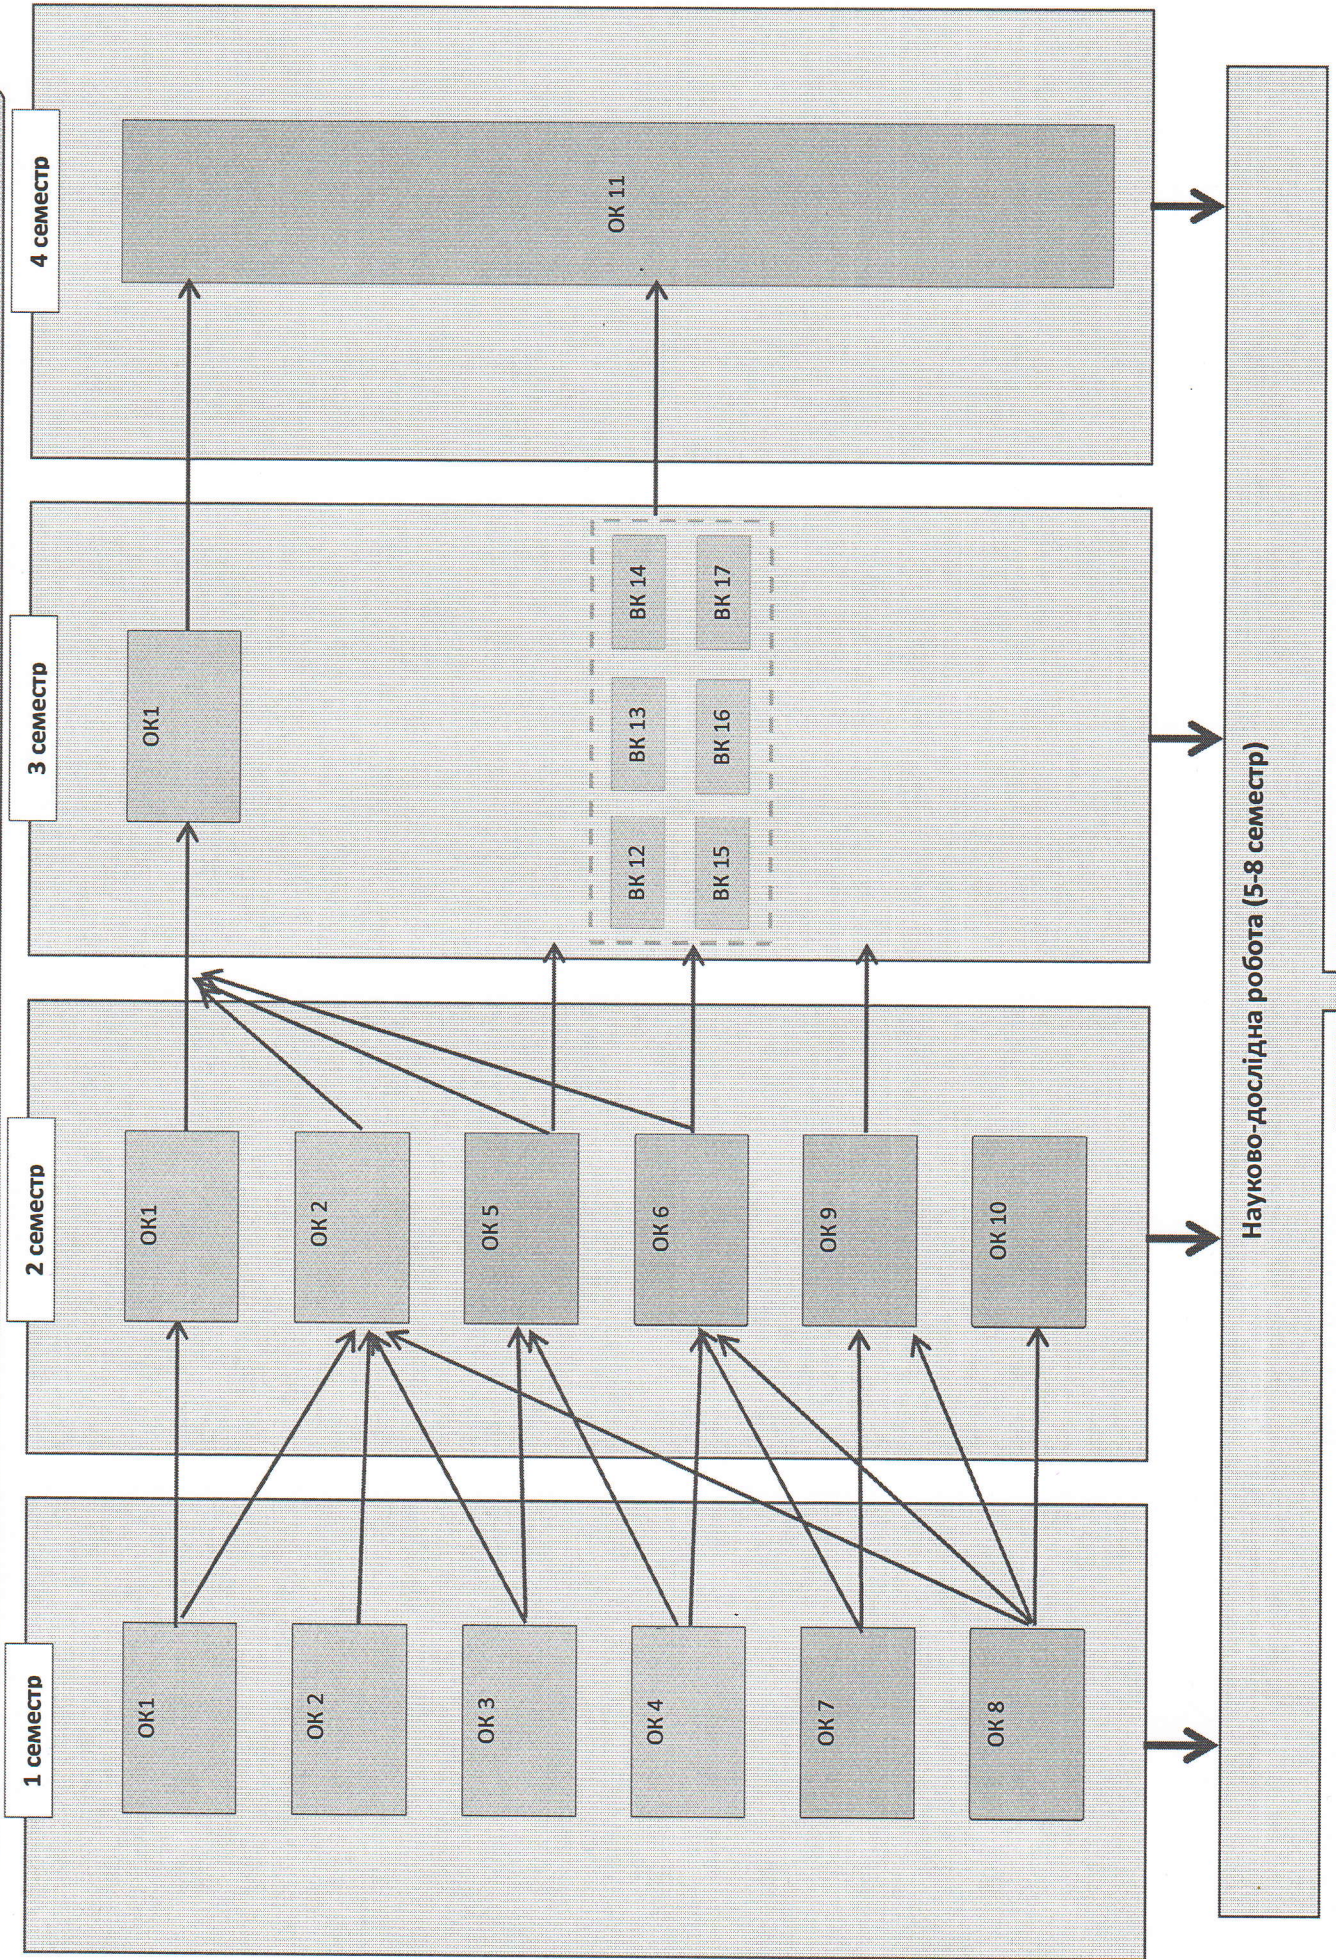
1 семестр

ОК1

ОК 2

ОК 3

ОК 4

ОК 7

ОК 8

2 семестр

ОК1

ОК 2

ОК 5

ОК 6

ОК 9

ОК 10

3 семестр

ОК1

ВК 12

ВК 13

ВК 14

ВК 15

ВК 16

ВК 17

4 семестр

ОК 11

Науково-дослідна робота (5-8 семестр)